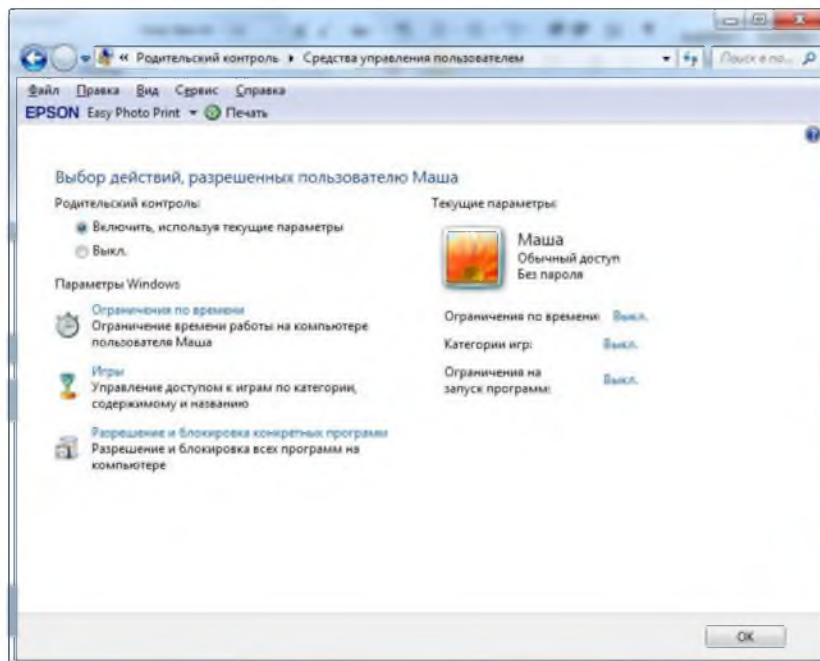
« Родительский контроль ▸ Средства управления пользователем

Поиск в по...

Файл Правка Вид Сервис Справка

EPSON Easy Photo Print ▾ Печать

Выбор действий, разрешенных пользователю Маша

Родительский контроль:

Включить, используя текущие параметры

Выкл.

Параметры Windows

Ограничения по времени
Ограничение времени работы на компьютере пользователя Маша

Игры
Управление доступом к играм по категории, содержимому и названию

Разрешение и блокировка конкретных программ
Разрешение и блокировка всех программ на компьютере

Текущие параметры:

Маша
Обычный доступ
Без пароля

Ограничения по времени: Выкл.

Категории игр: Выкл.

Ограничения на запуск программ: Выкл.

ОК